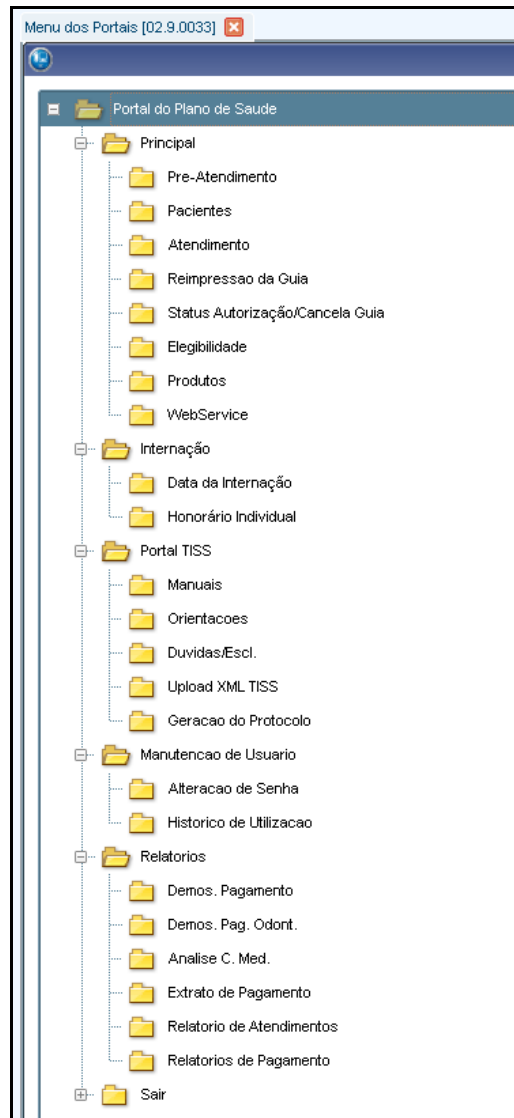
Menu dos Portais [02.9.0033]

Portal do Plano de Saude

Principal

Pre-Atendimento

Pacientes

Atendimento

Reimpressao da Guia

Status Autorização/Cancela Guia

Elegibilidade

Produtos

WebService

Internação

Data da Internação

Honorário Individual

Portal TISS

Manuais

Orientacoes

Duvidas/Escl.

Upload XML TISS

Geracao do Protocolo

Manutencao de Usuario

Alteracao de Senha

Historico de Utilizacao

Relatorios

Demos. Pagamento

Demos. Pag. Odont.

Analise C. Med.

Extrato de Pagamento

Relatorio de Atendimentos

Relatorios de Pagamento

Sair